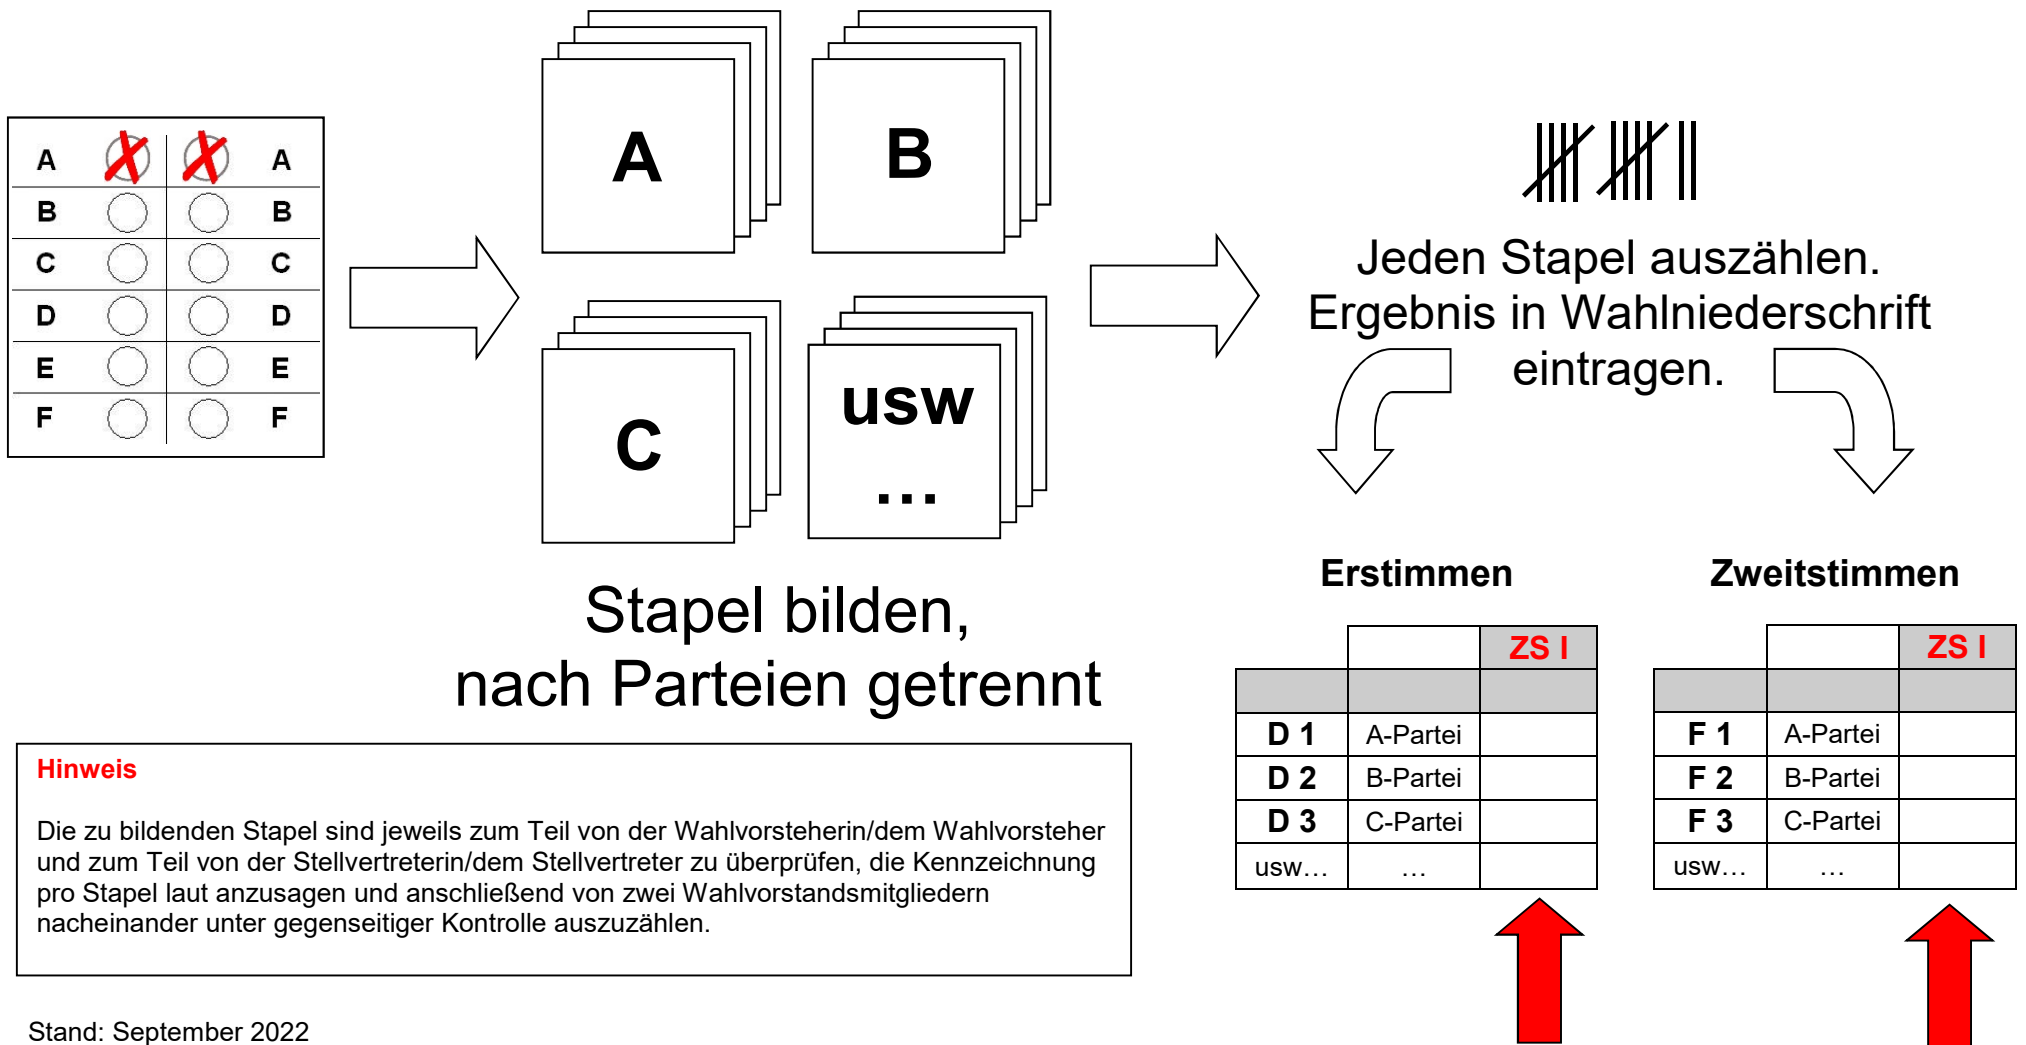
| A | | | A |
|---|---|---|---|
| B | | | B |
| C | | | C |
| D | | | D |
| E | | | E |
| F | | | F |

A

B

C

usw
...

Stapel bilden,
nach Parteien getrennt

Jeden Stapel auszählen.
Ergebnis in Wahlniederschrift eintragen.

Erstimmen

| | | ZS I |
|---|---|---|
| | | |
| D 1 | A-Partei | |
| D 2 | B-Partei | |
| D 3 | C-Partei | |
| usw… | … | |

Zweitstimmen

| | | ZS I |
|---|---|---|
| | | |
| F 1 | A-Partei | |
| F 2 | B-Partei | |
| F 3 | C-Partei | |
| usw… | … | |

Hinweis

Die zu bildenden Stapel sind jeweils zum Teil von der Wahlvorsteherin/dem Wahlvorsteher und zum Teil von der Stellvertreterin/dem Stellvertreter zu überprüfen, die Kennzeichnung pro Stapel laut anzusagen und anschließend von zwei Wahlvorstandsmitgliedern nacheinander unter gegenseitiger Kontrolle auszuzählen.

Stand: September 2022